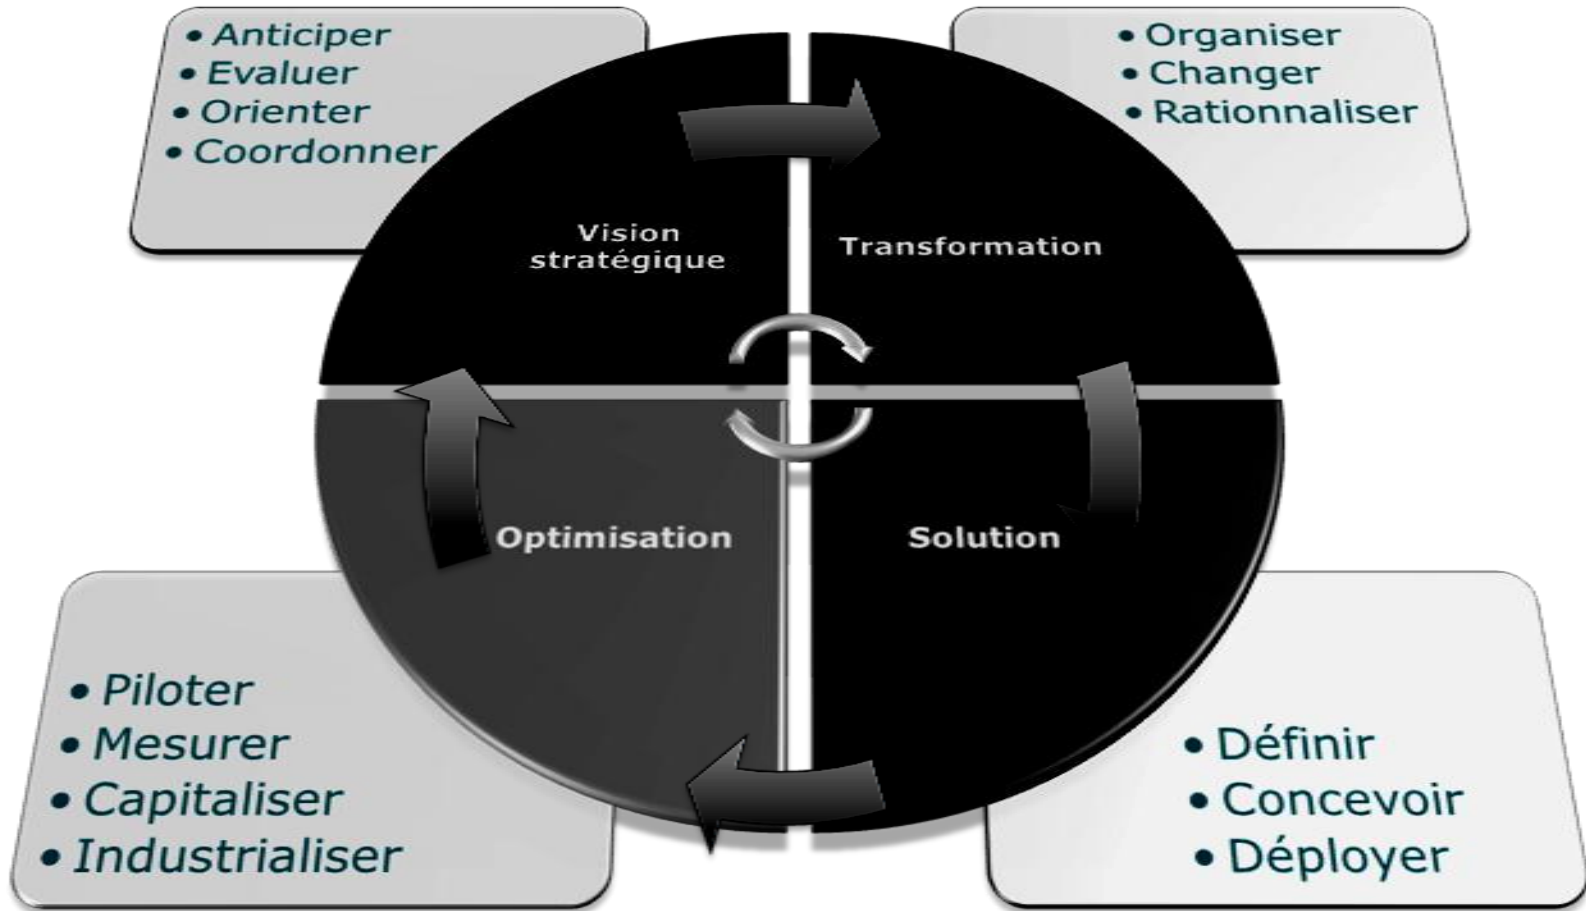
• Anticiper
• Evaluer
• Orienter
• Coordonner

• Organiser
• Changer
• Rationnaliser

Vision stratégique

Transformation

Optimisation

Solution

• Piloter
• Mesurer
• Capitaliser
• Industrialiser

• Définir
• Concevoir
• Déployer